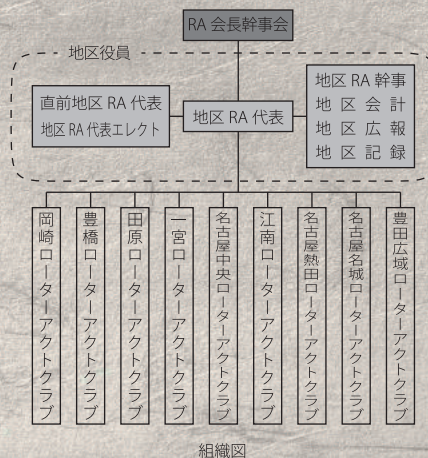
RA 会長幹事会

地区役員

直前地区 RA 代表
地区 RA 代表エレクト

地区 RA 代表

地区 RA 幹事
地 区 会 計
地 区 広 報
地 区 記 録

岡崎ローターアクトクラブ

豊橋ローターアクトクラブ

田原ローターアクトクラブ

一宮ローターアクトクラブ

名古屋中央ローターアクトクラブ

江南ローターアクトクラブ

名古屋熱田ローターアクトクラブ

名古屋名城ローターアクトクラブ

豊田広域ローターアクトクラブ

組織図